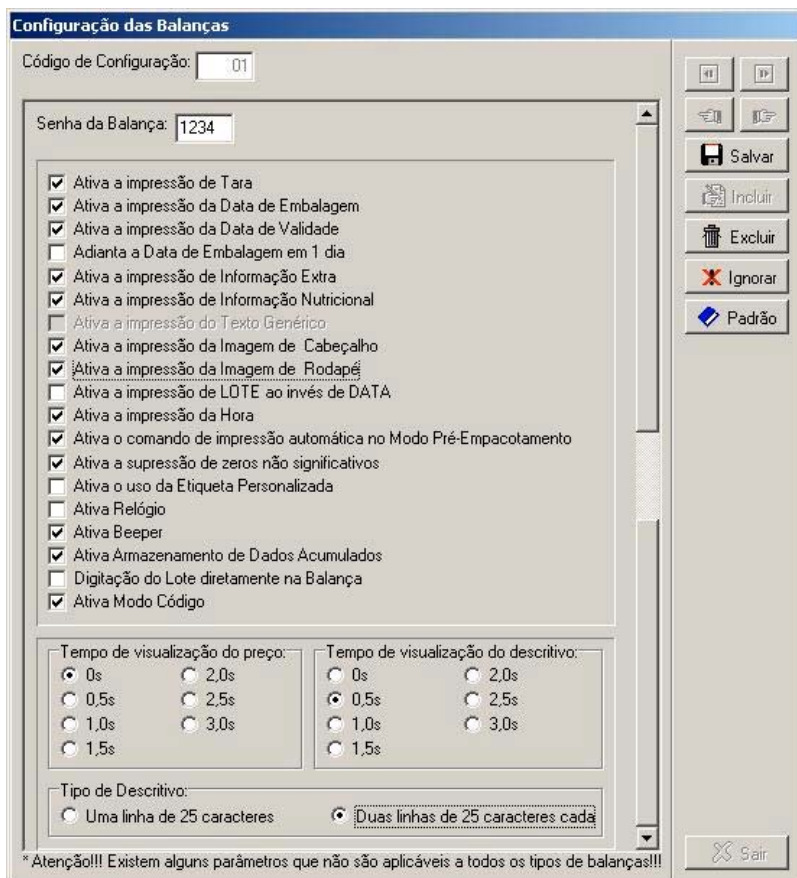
Configuração das Balanças

Código de Configuração: 01

Senha da Balança: 1234

Ativa a impressão de Tara
Ativa a impressão da Data de Embalagem
Ativa a impressão da Data de Validade
Adianta a Data de Embalagem em 1 dia
Ativa a impressão de Informação Extra
Ativa a impressão de Informação Nutricional
Ativa a impressão do Texto Genérico
Ativa a impressão da Imagem de Cabeçalho
Ativa a impressão da Imagem de Rodapé
Ativa a impressão de LOTE ao invés de DATA
Ativa a impressão da Hora
Ativa o comando de impressão automática no Modo Pré-Empacotamento
Ativa a supressão de zeros não significativos
Ativa o uso da Etiqueta Personalizada
Ativa Relógio
Ativa Beeper
Ativa Armazenamento de Dados Acumulados
Digitação do Lote diretamente na Balança
Ativa Modo Código

Tempo de visualização do preço:
0s
2,0s
0,5s
2,5s
1,0s
3,0s
1,5s

Tempo de visualização do descritivo:
0s
2,0s
0,5s
2,5s
1,0s
3,0s
1,5s

Tipo de Descritivo:
Uma linha de 25 caracteres
Duas linhas de 25 caracteres cada

* Atenção!!! Existem alguns parâmetros que não são aplicáveis a todos os tipos de balanças!!!

Salvar
Incluir
Excluir
Ignorar
Padrão
Sair